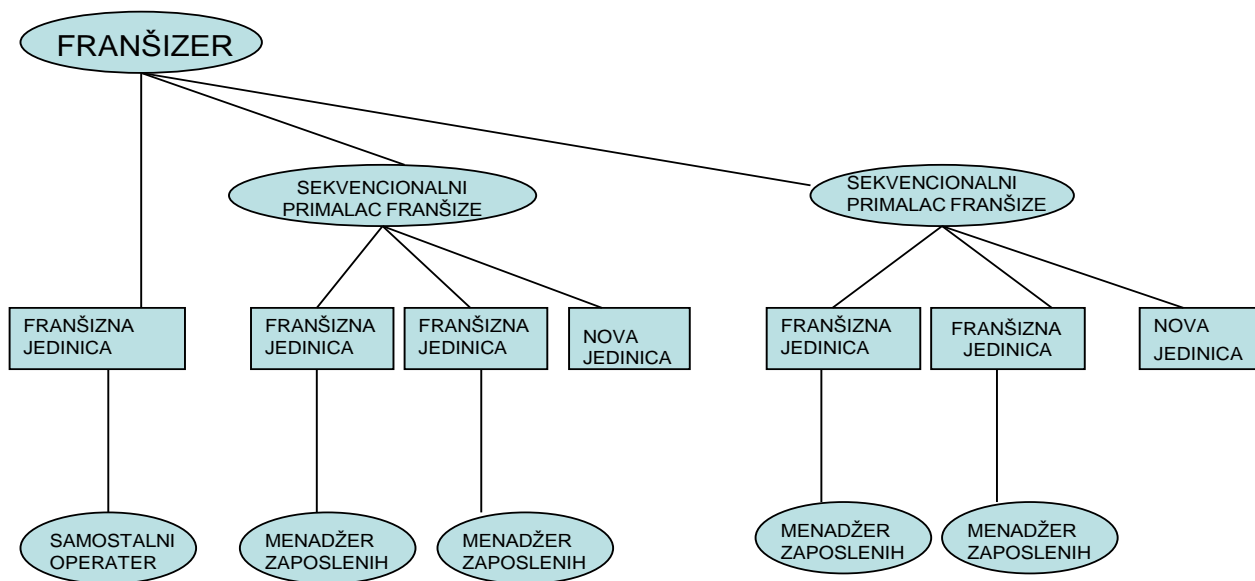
FRANŠIZER

SEKVENCIONALNI PRIMALAC FRANŠIZE

SEKVENCIONALNI PRIMALAC FRANŠIZE

FRANŠIZNA JEDINICA

FRANŠIZNA JEDINICA

FRANŠIZNA JEDINICA

NOVA JEDINICA

FRANŠIZNA JEDINICA

FRANŠIZNA JEDINICA

NOVA JEDINICA

SAMOSTALNI OPERATER

MENADŽER ZAPOSLENIH

MENADŽER ZAPOSLENIH

MENADŽER ZAPOSLENIH

MENADŽER ZAPOSLENIH